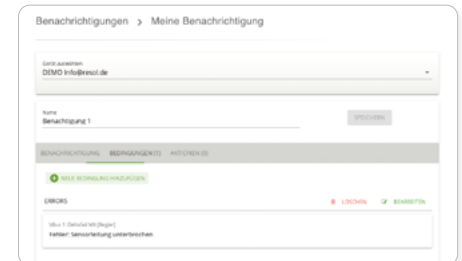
Benachrichtigungen > Meine Benachrichtigung

Gerät auswählen
DEMO info@resol.de

Name
Benachrigung 1

SPEICHERN

BENACHRICHTIGUNG BEDINGUNGEN (1) AKTIONEN (0)

NEUE BEDINGUNG HINZUFÜGEN

ERRORS

LÖSCHEN BEARBEITEN

VBus 1: DeltaSol MX [Regler]
Fehler: Sensorleitung unterbrochen